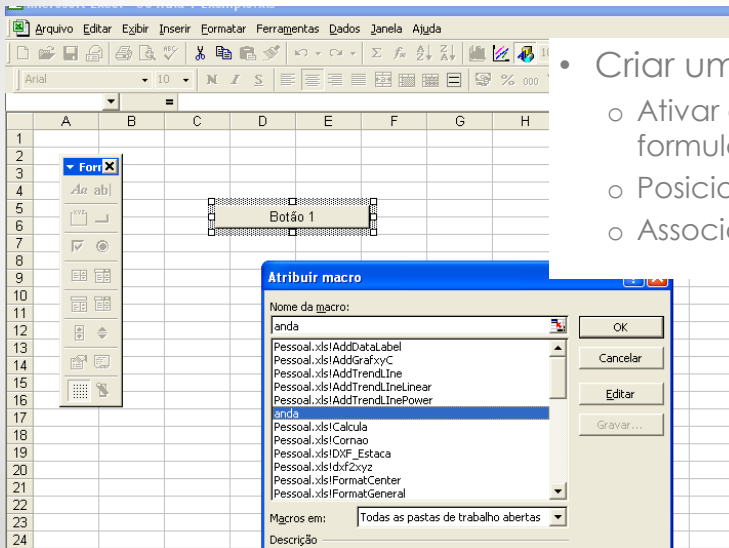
Arquivo Editar Exibir Inserir Formatar Ferramentas Dados Janela Ajuda

Arial 10 N I S % 000

A B C D E F G H

1
2
3
4
5
6
7
8
9
10
11
12
13
14
15
16
17
18
19
20
21
22
23
24

Forr

Botão 1

• Criar um

○ Ativar formul

○ Posicio

○ Associ

Atribuir macro

Nome da macro:

anda

Pessoal.xls!AddDataLabel
Pessoal.xls!AddGrafxyC
Pessoal.xls!AddTrendLine
Pessoal.xls!AddTrendLineLinear
Pessoal.xls!AddTrendLinePower
anda
Pessoal.xls!Calcula
Pessoal.xls!Cornao
Pessoal.xls!DXF_Estaca
Pessoal.xls!dxf2xyz
Pessoal.xls!FormatCenter
Pessoal.xls!FormatGeneral

OK
Cancelar
Editar
Gravar...

Macros em: Todas as pastas de trabalho abertas

Descrição